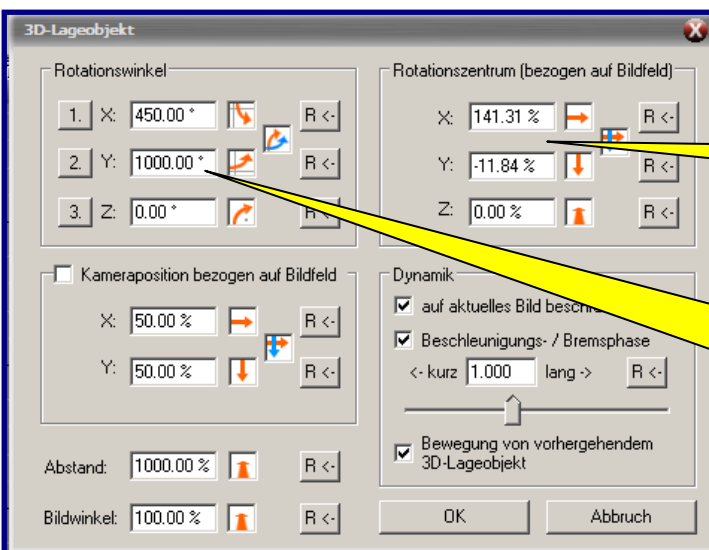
3D-Lageobjekt

Rotationswinkel

1. X: 450.00 ° R <-

2. Y: 1000.00 ° R <-

3. Z: 0.00 ° R <-

Rotationszentrum (bezogen auf Bildfeld)

X: 141.31 % R <-

Y: -11.84 % R <-

Z: 0.00 % R <-

Kameraposition bezogen auf Bildfeld

X: 50.00 % R <-

Y: 50.00 % R <-

Dynamik

auf aktuelles Bild besch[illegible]

Beschleunigungs- / Bremsphase

<- kurz 1.000 lang -> R <-

Bewegung von vorhergehendem 3D-Lageobjekt

Abstand: 1000.00 % R <-

Bildwinkel: 100.00 % R <-

OK

Abbruch